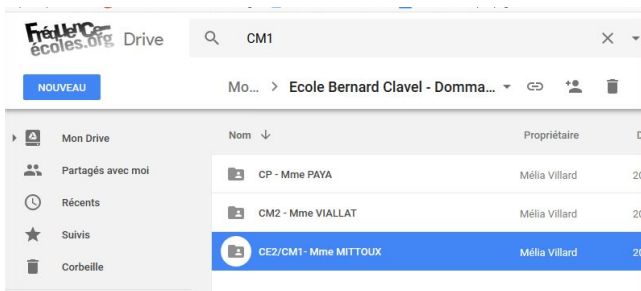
Fréquence écoles.org Drive

CM1

NOUVEAU

Mo... > Ecole Bernard Clavel - Domma...

Mon Drive
Partagés avec moi
Récents
Suivis
Corbeille

| Nom ↓ | Propriétaire | D |
|---|---|---|
| CP - Mme PAYA | Mélia Villard | 2( |
| CM2 - Mme VIALLAT | Mélia Villard | 2( |
| CE2/CM1- Mme MITTOUX | Mélia Villard | 2( |